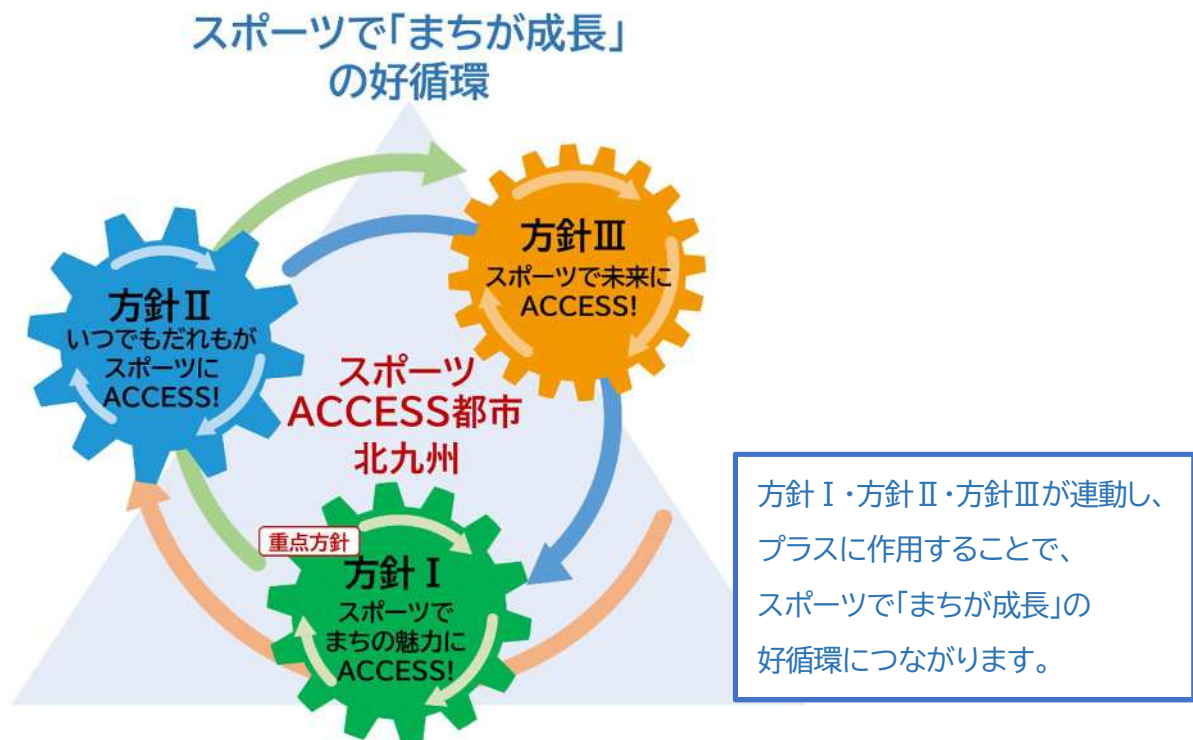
スポーツで「まちが成長」の好循環

方針Ⅱ
いつでもだれもがスポーツにACCESS!

方針Ⅲ
スポーツで未来にACCESS!

スポーツ
ACCESS都市
北九州

重点方針
方針Ⅰ
スポーツでまちの魅力にACCESS!

方針Ⅰ・方針Ⅱ・方針Ⅲが連動し、プラスに作用することで、スポーツで「まちが成長」の好循環につながります。